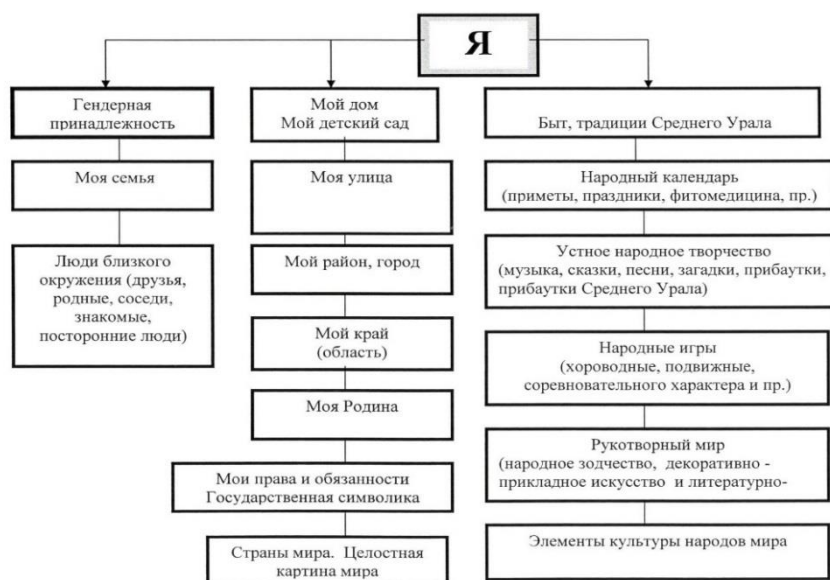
Я

Гендерная принадлежность

Моя семья

Люди близкого окружения (друзья, родные, соседи, знакомые, посторонние люди)

Мой дом
Мой детский сад

Моя улица

Мой район, город

Мой край (область)

Моя Родина

Мои права и обязанности
Государственная символика

Страны мира. Целостная картина мира

Быт, традиции Среднего Урала

Народный календарь (приметы, праздники, фитомедицина, пр.)

Устное народное творчество (музыка, сказки, песни, загадки, прибаутки, прибаутки Среднего Урала)

Народные игры (хороводные, подвижные, соревновательного характера и пр.)

Рукотворный мир (народное зодчество, декоративно - прикладное искусство и литературно-

Элементы культуры народов мира